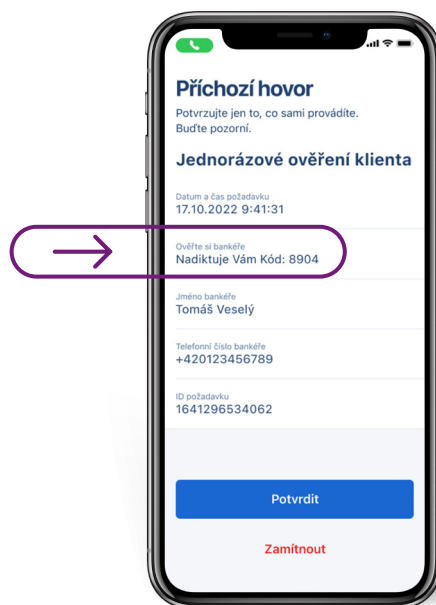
Příchozí hovor

Potvrzujte jen to, co sami provádíte. Buďte pozorní.

Jednorázové ověření klienta

Datum a čas požadavku
17.10.2022 9:41:31

Ověřte si bankéře
Nadiktuje Vám Kód: 8904

Jméno bankéře
Tomáš Veselý

Telefonní číslo bankéře
+420123456789

ID požadavku
1641296534062

Potvrdit

Zamítnout